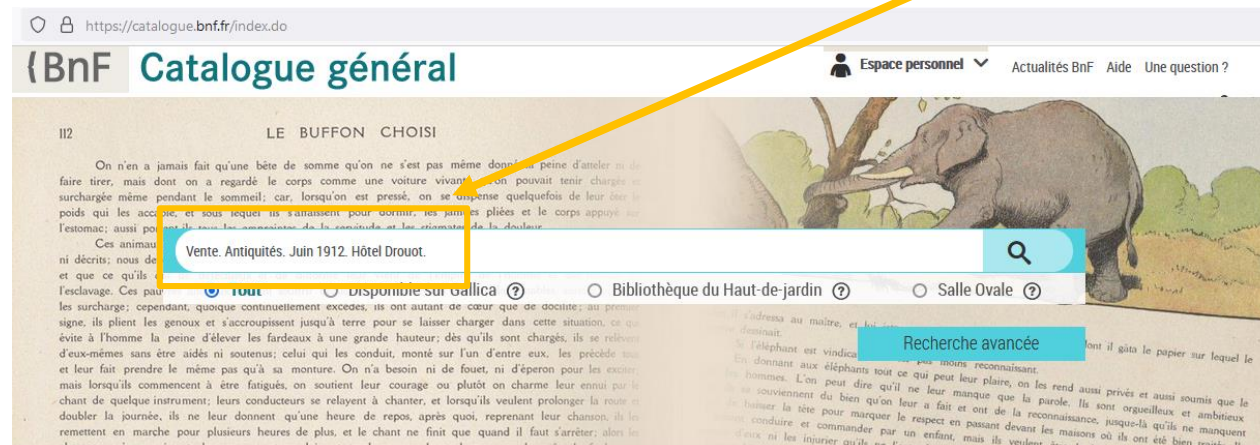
https://catalogue.bnf.fr/index.do

BnF Catalogue général

Espace personnel

Actualités BnF Aide Une question ?

112 LE BUFFON CHOISI

On n'en a jamais fait qu'une bête de somme qu'on ne s'est pas même donné la peine d'atteler ni de faire tirer, mais dont on a regardé le corps comme une voiture vivante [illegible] on pouvait tenir chargée et surchargée même pendant le sommeil; car, lorsqu'on est pressé, on se dispense quelquefois de leur ôter le poids qui les accable, et sous lequel ils s'affaissent pour dormir, les jambes pliées et le corps appuyé sur l'estomac; aussi portent-ils tous les empreintes de la servitude et les stigmates de la douleur.

Ces animaux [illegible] ni décrits; nous de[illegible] et que ce qu'ils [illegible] l'esclavage. Ces pau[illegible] les surcharge; cependant, quoique continuellement excédés, ils ont autant de cœur que de docilité; au premier signe, ils plient les genoux et s'accroupissent jusqu'à terre pour se laisser charger dans cette situation, ce qui évite à l'homme la peine d'élever les fardeaux à une grande hauteur; dès qu'ils sont chargés, ils se relèvent d'eux-mêmes sans être aidés ni soutenus; celui qui les conduit, monté sur l'un d'entre eux, les précède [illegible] et leur fait prendre le même pas qu'à sa monture. On n'a besoin ni de fouet, ni d'éperon pour les exciter, mais lorsqu'ils commencent à être fatigués, on soutient leur courage ou plutôt on charme leur ennui par le chant de quelque instrument; leurs conducteurs se relayent à chanter, et lorsqu'ils veulent prolonger la route et doubler la journée, ils ne leur donnent qu'une heure de repos, après quoi, reprenant leur chanson, ils les remettent en marche pour plusieurs heures de plus, et le chant ne finit que quand il faut s'arrêter; alors les

Vente. Antiquités. Juin 1912. Hôtel Drouot.

Tout  Disponible sur Gallica  Bibliothèque du Haut-de-jardin  Salle Ovale

Recherche avancée

s'adressa au maître, et lui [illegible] dominait. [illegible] l'éléphant est vindica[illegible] pas moins reconnaissant. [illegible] lui gâta le papier sur lequel le En donnant aux éléphants tout ce qui peut leur plaire, on les rend aussi privés et aussi soumis que les hommes. L'on peut dire qu'il ne leur manque que la parole. Ils sont orgueilleux et ambitieux se souviennent du bien qu'on leur a fait et ont de la reconnaissance, jusque-là qu'ils ne manquent baisser la tête pour marquer le respect en passant devant les maisons où ils ont été bien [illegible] conduire et commander par un enfant, mais ils veulent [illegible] d'eux ni les injurier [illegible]